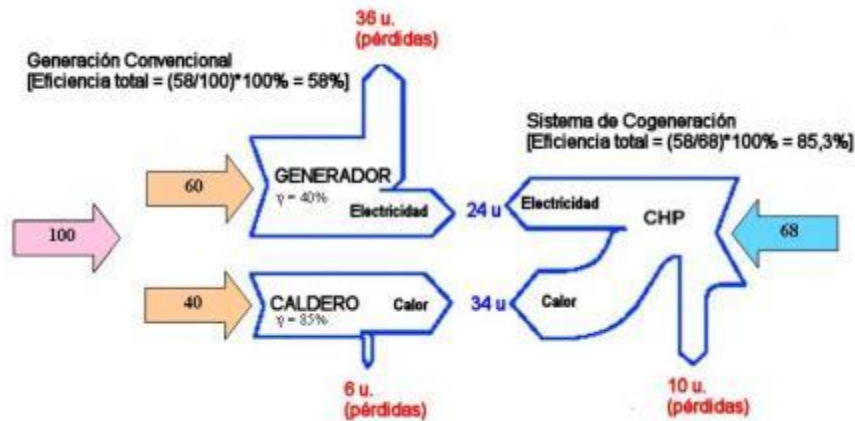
36 u.
(pérdidas)

Generación Convencional
[Eficiencia total = (58/100)*100% = 58%]

Sistema de Cogeneración
[Eficiencia total = (58/68)*100% = 85,3%]

60

GENERADOR
$\gamma$ = 40%
Electricidad

24 u

Electricidad

CHP

68

100

40

CALDERO
$\gamma$ = 85%
Calor

34 u

Calor

6 u.
(pérdidas)

10 u.
(pérdidas)